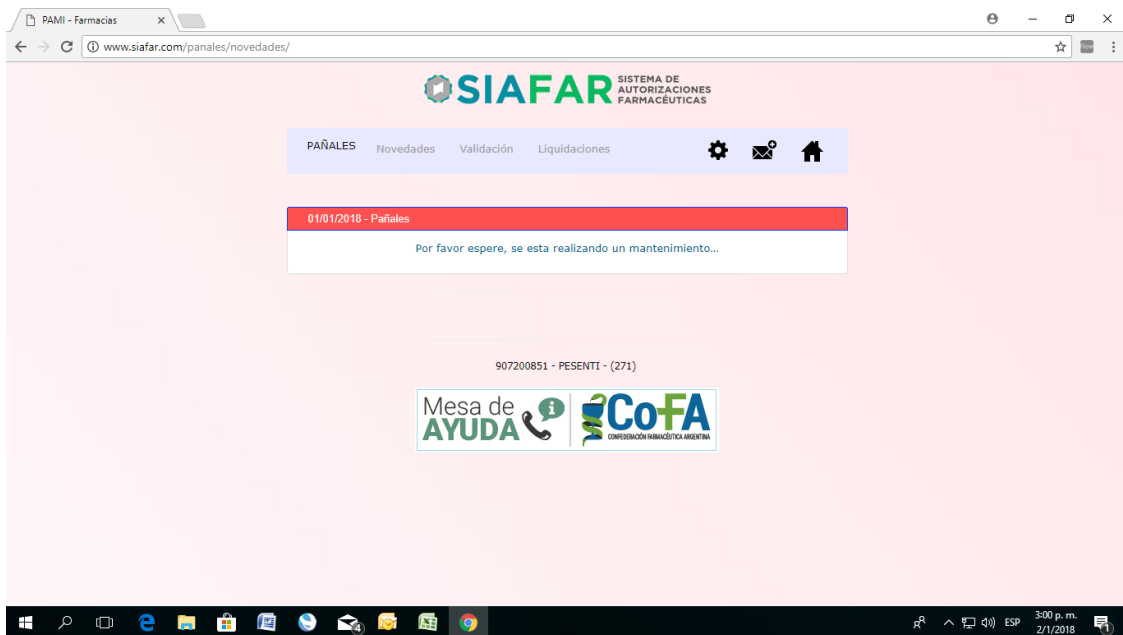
PAMI - Farmacias ×

www.siafar.com/panales/novedades/

SIAFAR SISTEMA DE AUTORIZACIONES FARMACÉUTICAS

PAÑALES Novedades Validación Liquidaciones

01/01/2018 - Pañales

Por favor espere, se esta realizando un mantenimiento...

907200851 - PESENTI - (271)

Mesa de AYUDA

CoFA CONFEDERACIÓN FARMACÉUTICA ARGENTINA

ESP 3:00 p. m. 2/1/2018